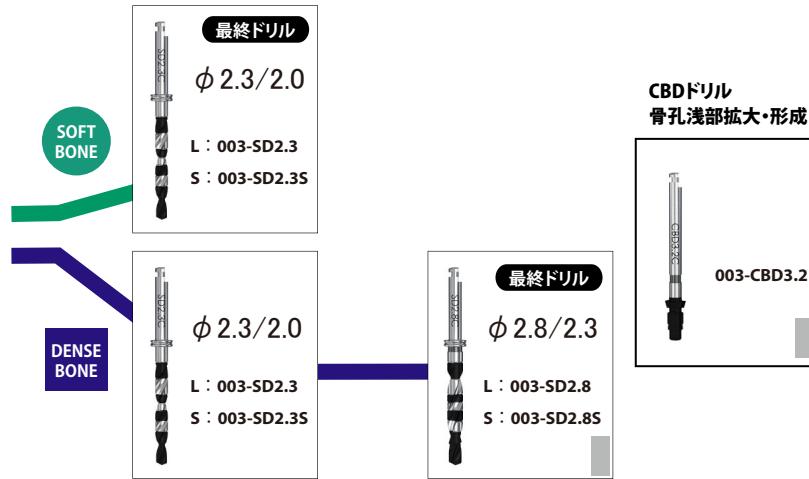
最終ドリル
SD2.3C
$\phi$ 2.3/2.0
L：003-SD2.3
S：003-SD2.3S

SOFT BONE

DENSE BONE

SD2.3C
$\phi$ 2.3/2.0
L：003-SD2.3
S：003-SD2.3S

最終ドリル
SD2.8C
$\phi$ 2.8/2.3
L：003-SD2.8
S：003-SD2.8S

CBDドリル
骨孔浅部拡大・形成
CBD3.2C
003-CBD3.2